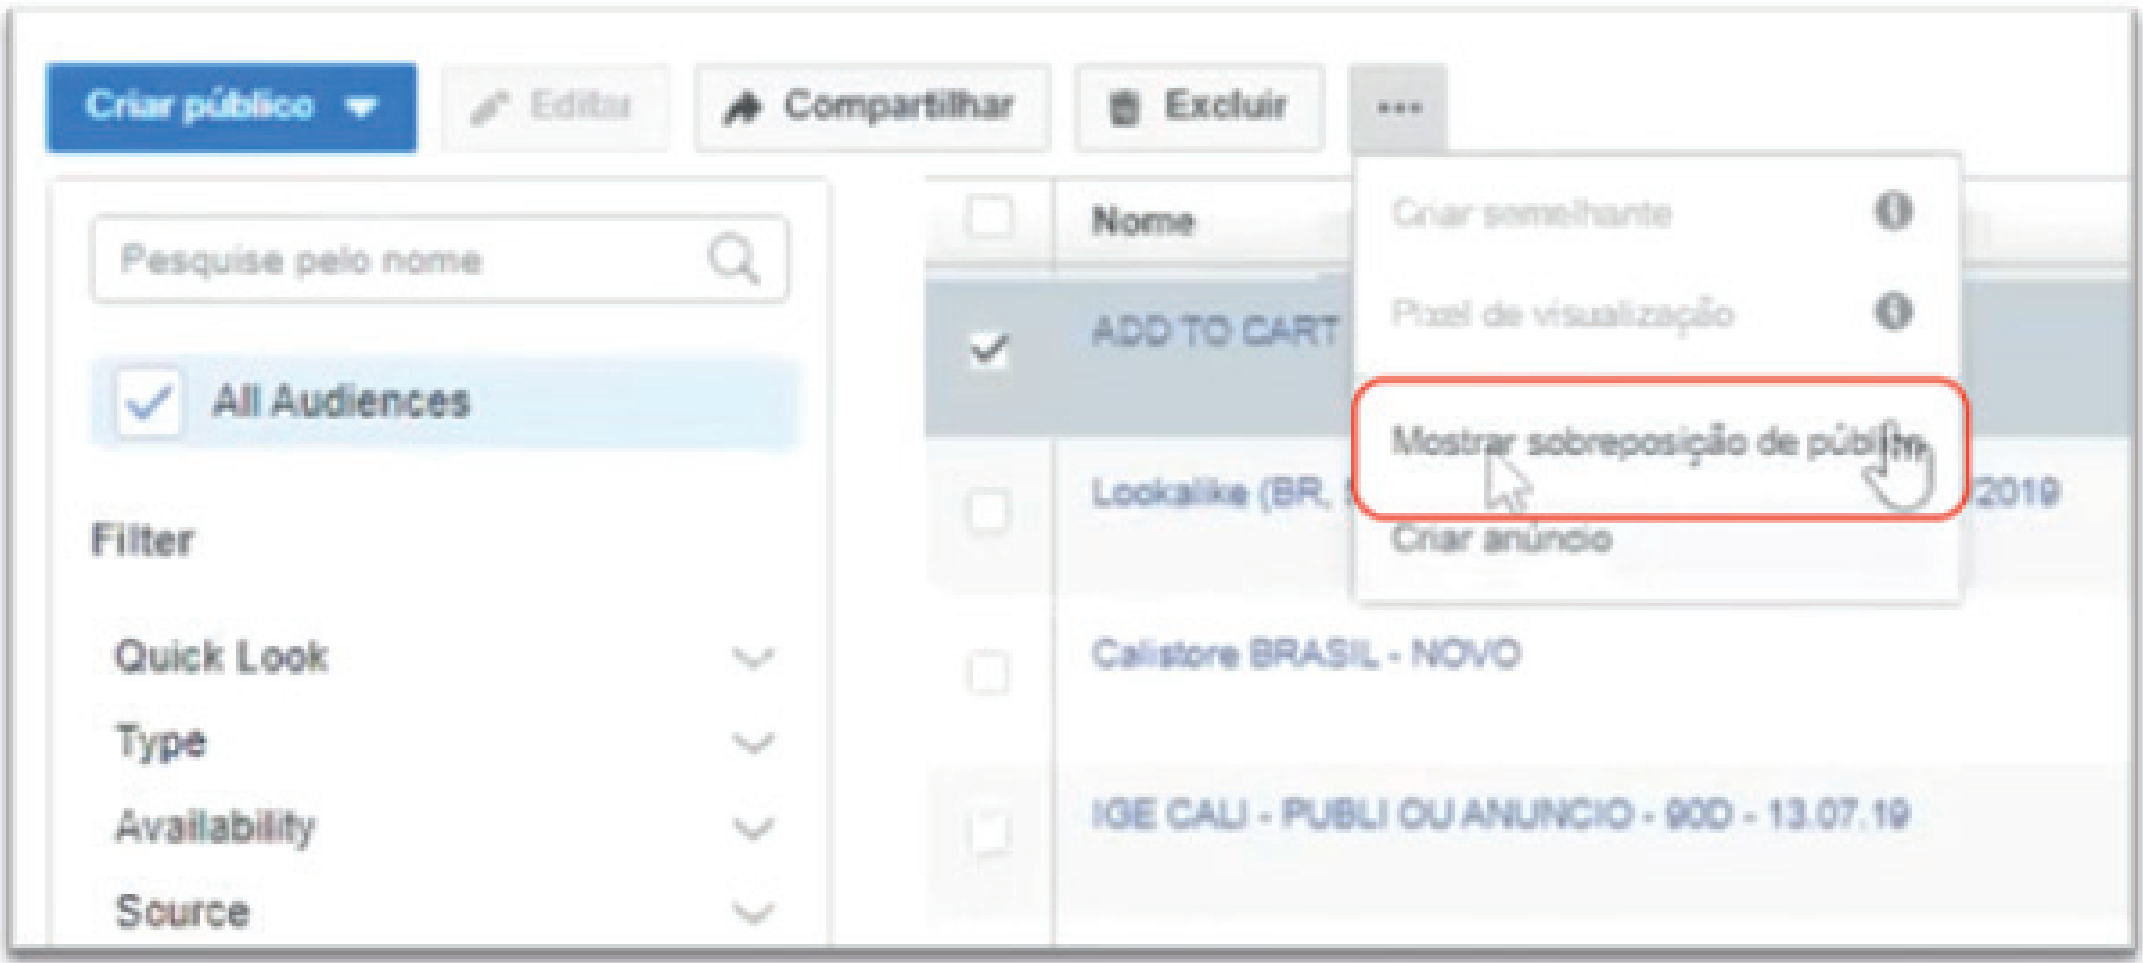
Criar público
Editar
Compartilhar
Excluir
...

Pesquise pelo nome

All Audiences

Filter

Quick Look
Type
Availability
Source

Nome
ADD TO CART
Lookalike (BR, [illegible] 2019
Calistore BRASIL - NOVO
IGE CALI - PUBLI OU ANUNCIO - 90D - 13.07.19

Criar semelhante
Pixel de visualização
Mostrar sobreposição de públi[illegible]
Criar anúncio